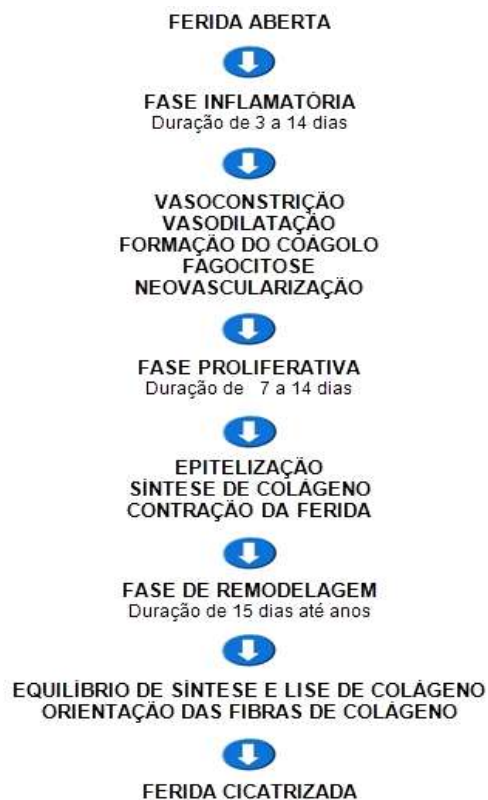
FERIDA ABERTA

FASE INFLAMATÓRIA
Duração de 3 a 14 dias

VASOCONSTRIÇÃO
VASODILATAÇÃO
FORMAÇÃO DO COÁGOLO
FAGOCITOSE
NEOVASCULARIZAÇÃO

FASE PROLIFERATIVA
Duração de 7 a 14 dias

EPITELIZAÇÃO
SÍNTESE DE COLÁGENO
CONTRAÇÃO DA FERIDA

FASE DE REMODELAGEM
Duração de 15 dias até anos

EQUILÍBRIO DE SÍNTESE E LISE DE COLÁGENO
ORIENTAÇÃO DAS FIBRAS DE COLÁGENO

FERIDA CICATRIZADA